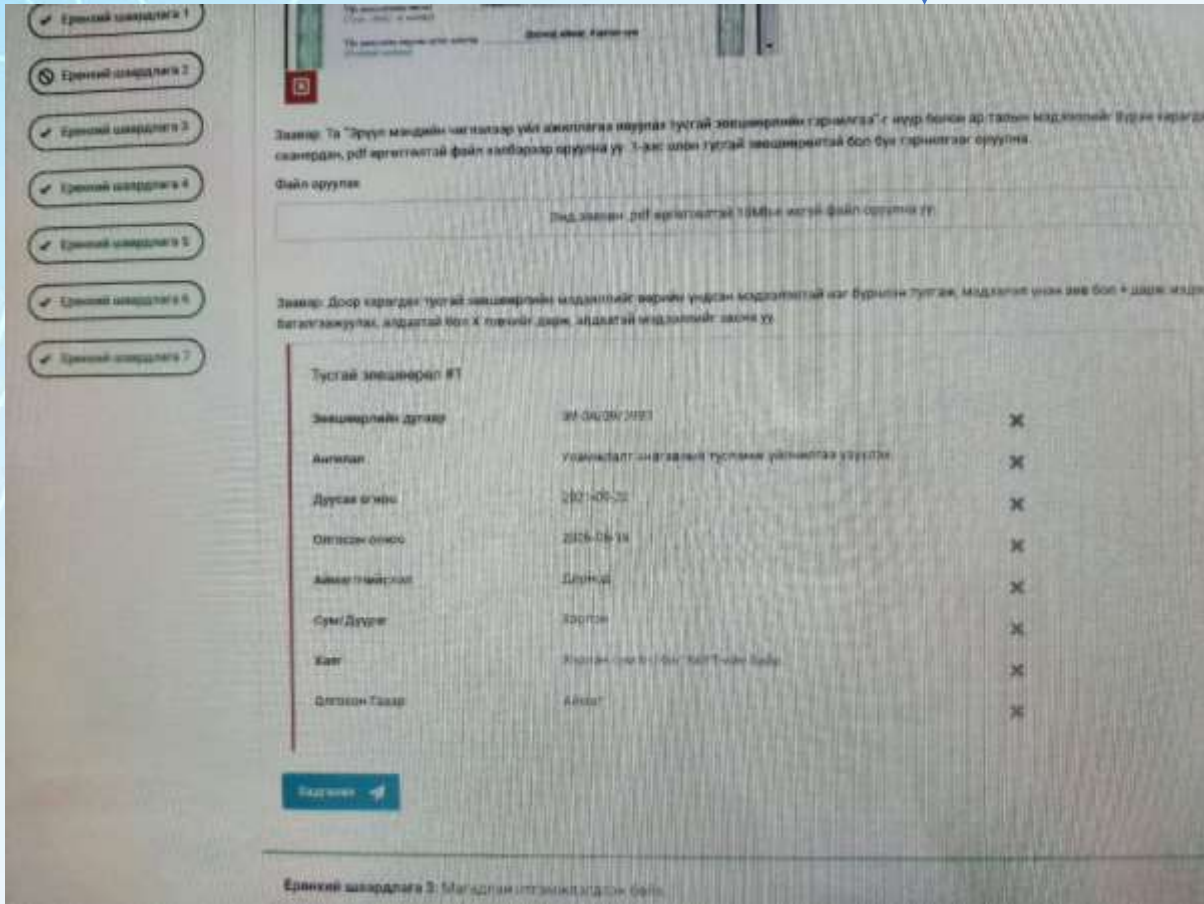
Ерөнхий шаардлага 1

Ерөнхий шаардлага 2

Ерөнхий шаардлага 3

Ерөнхий шаардлага 4

Ерөнхий шаардлага 5

Ерөнхий шаардлага 6

Ерөнхий шаардлага 7

Заавар: Та "Эрүүл мэндийн чиглэлээр үйл ажиллагаа явуулах тусгай зөвшөөрлийн гэрчилгээ"-г нүүр болон ар талын мэдээллийг бүрэн харагдахаар сканердан, pdf өргөтгөлтэй файл хавсарган оруулна уу. 1-ээс олон тусгай зөвшөөрөлтэй бол бүх гэрчилгээг оруулна.

Файл оруулах

Энд дарж .pdf өргөтгөлтэй 10Mb-аас хэтрэхгүй файл оруулна уу

Заавар: Доор харагдах тусгай зөвшөөрлийн мэдээллийг өөрийн үндсэн мэдээлэлтэй нь тулган, мэдээлэл зөв бол ✓ дарж мэдээллээ баталгаажуулах, алдаатай бол X товчийг дарж, алдаатай мэдээллийг засна уу.

Тусгай зөвшөөрөл #1

| | | |
|---|---|---|
| Зөвшөөрлийн дугаар | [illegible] | ✖ |
| Ангилал | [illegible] | ✖ |
| Дуусах огноо | 2021-05-22 | ✖ |
| Олгосон огноо | 2016-05-24 | ✖ |
| Аймаг/Нийслэл | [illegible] | ✖ |
| Сум/Дүүрэг | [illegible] | ✖ |
| Хаяг | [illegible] | ✖ |
| Олгосон Газар | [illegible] | ✖ |

Хадгалах

Ерөнхий шаардлага 3: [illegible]